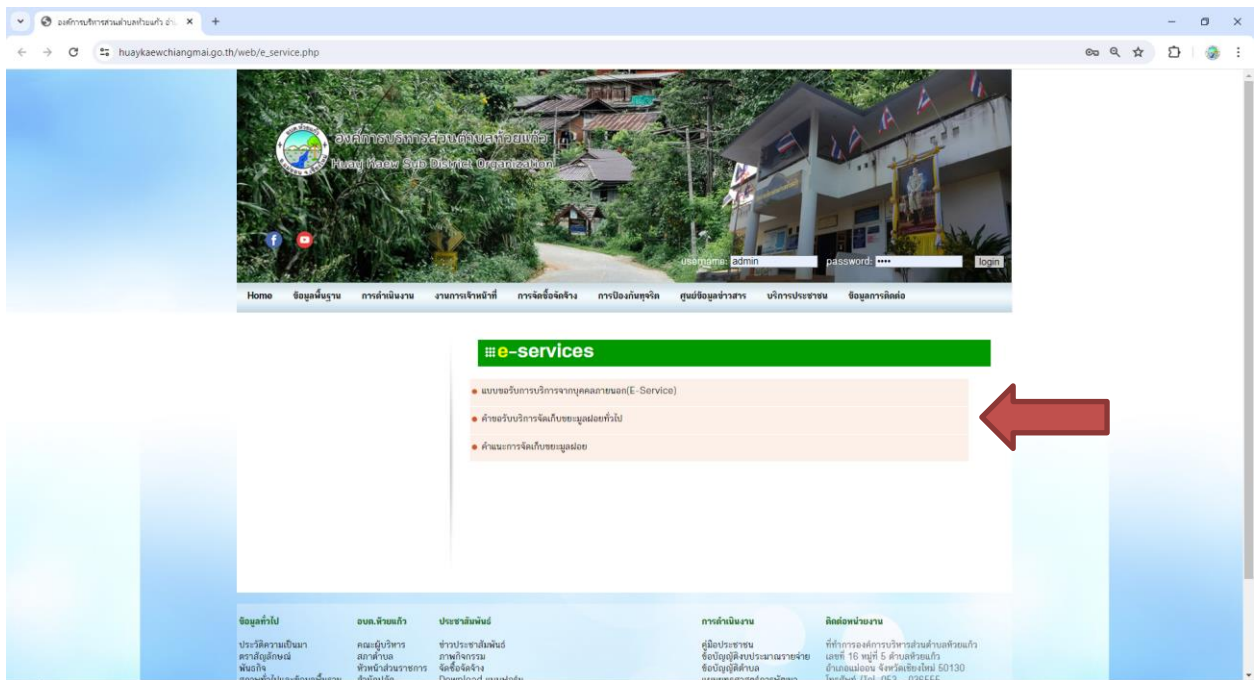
องค์การบริหารส่วนตำบลห้วยแก้ว อำ... ×

huaykaewchiangmai.go.th/web/e_service.php

องค์การบริหารส่วนตำบลห้วยแก้ว
Huay Kaew Sub District Organization

username: admin password: •••• login

Home ข้อมูลพื้นฐาน การดำเนินงาน งานการเจ้าหน้าที่ การจัดซื้อจัดจ้าง การป้องกันทุจริต ศูนย์ข้อมูลข่าวสาร บริการประชาชน ข้อมูลการติดต่อ

e-services

แบบขอรับการบริการจากบุคคลภายนอก(E-Service)

คำขอรับบริการจัดเก็บขยะมูลฝอยทั่วไป

คำแนะนำการจัดเก็บขยะมูลฝอย

ข้อมูลทั่วไป
ประวัติความเป็นมา
ตราสัญลักษณ์
พันธกิจ
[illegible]

อบต.ห้วยแก้ว
คณะผู้บริหาร
สภาตำบล
หัวหน้าส่วนราชการ
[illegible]

ประชาสัมพันธ์
ข่าวประชาสัมพันธ์
ภาพกิจกรรม
จัดซื้อจัดจ้าง
Download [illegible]

การดำเนินงาน
คู่มือประชาชน
ข้อบัญญัติงบประมาณรายจ่าย
ข้อบัญญัติตำบล
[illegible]

ติดต่อหน่วยงาน
ที่ทำการองค์การบริหารส่วนตำบลห้วยแก้ว
เลขที่ 16 หมู่ที่ 5 ตำบลห้วยแก้ว
อำเภอแม่ออน จังหวัดเชียงใหม่ 50130
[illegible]